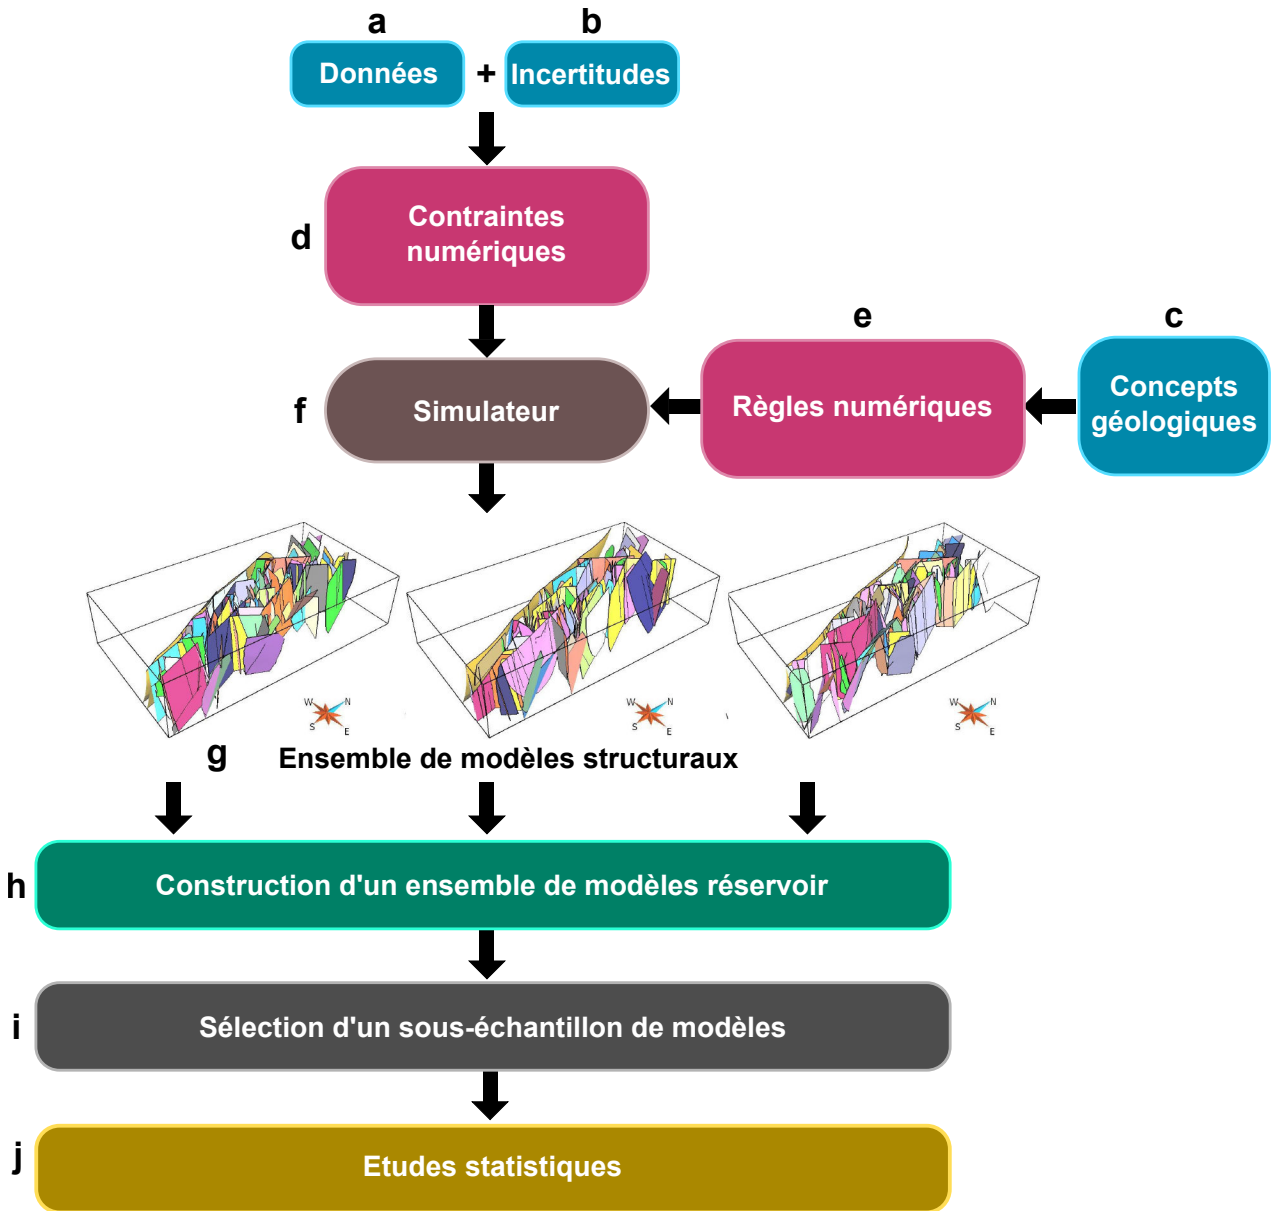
a
Données

+

b
Incertitudes

d
Contraintes numériques

e
Règles numériques

c
Concepts géologiques

f
Simulateur

W N S E

W N S E

W N S E

g
Ensemble de modèles structuraux

h
Construction d'un ensemble de modèles réservoir

i
Sélection d'un sous-échantillon de modèles

j
Etudes statistiques